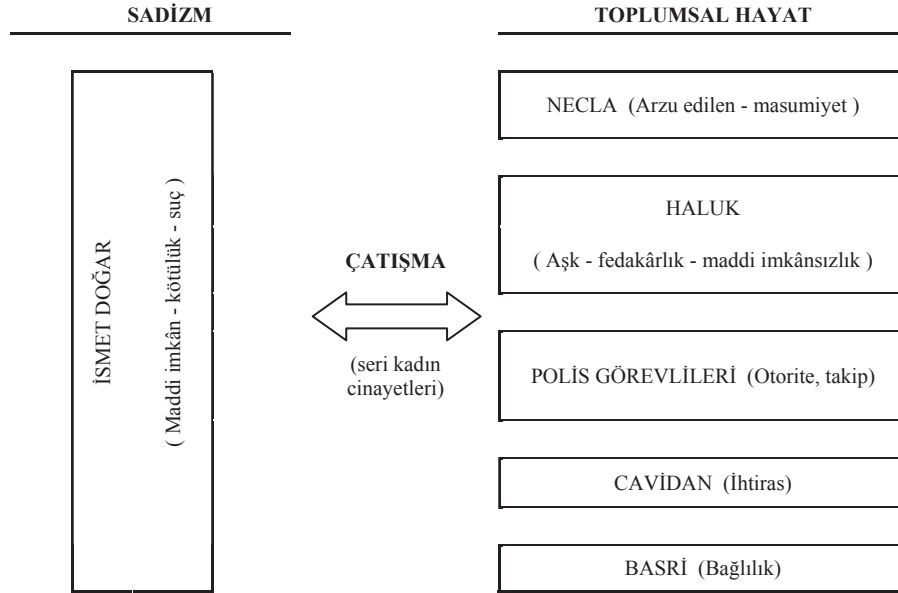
SADİZM

TOPLUMSAL HAYAT

İSMET DOĞAR

( Maddi imkân - kötülük - suç )

ÇATIŞMA

(seri kadın cinayetleri)

NECLA (Arzu edilen - masumiyet )

HALUK

( Aşk - fedakârlık - maddi imkânsızlık )

POLİS GÖREVLİLERİ (Otorite, takip)

CAVİDAN (İhtiras)

BASRİ (Bağlılık)